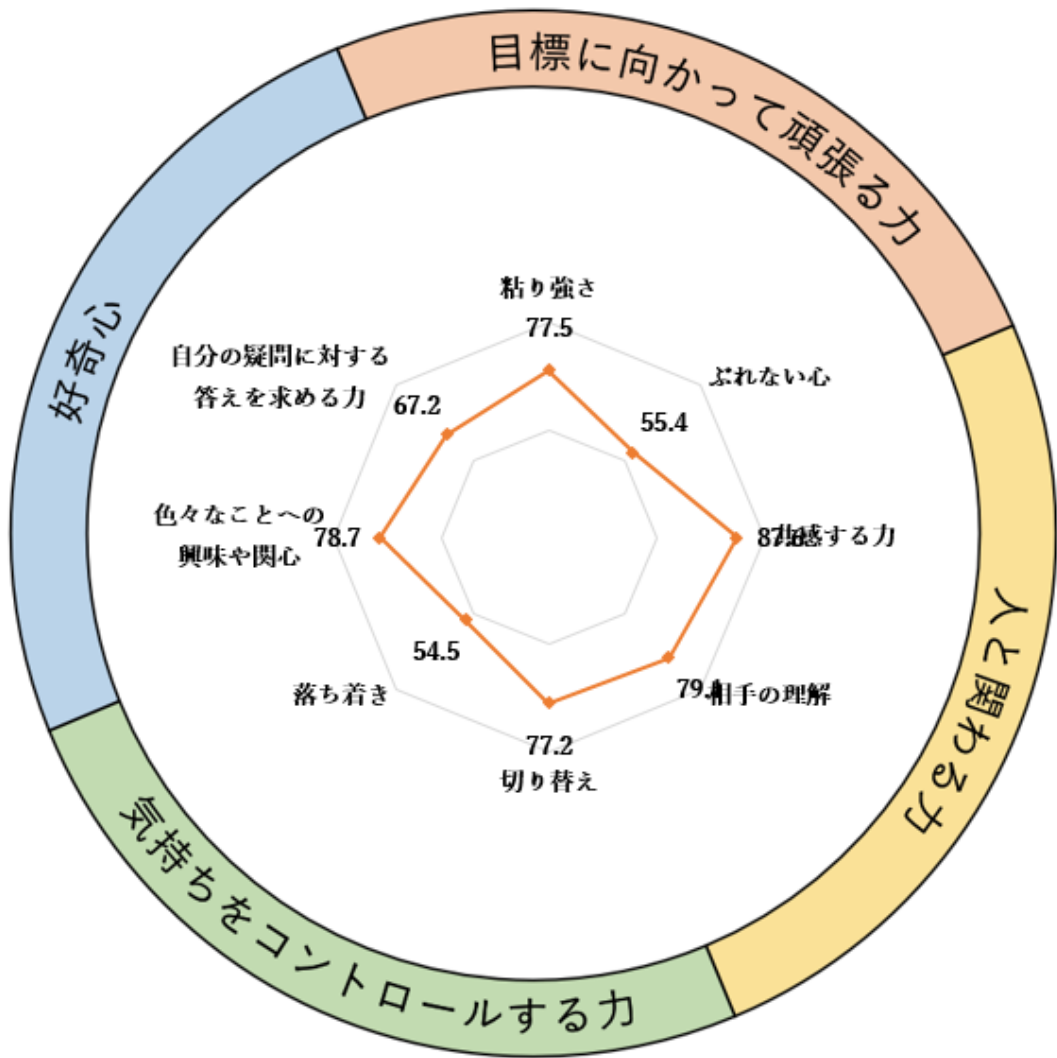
目標に向かって頑張る力

好奇心

人と関わる力

気持ちをコントロールする力

粘り強さ
77.5

ぶれない心
55.4

共感する力
87.5

相手の理解
79.4

切り替え
77.2

落ち着き
54.5

色々なことへの興味や関心
78.7

自分の疑問に対する答えを求める力
67.2